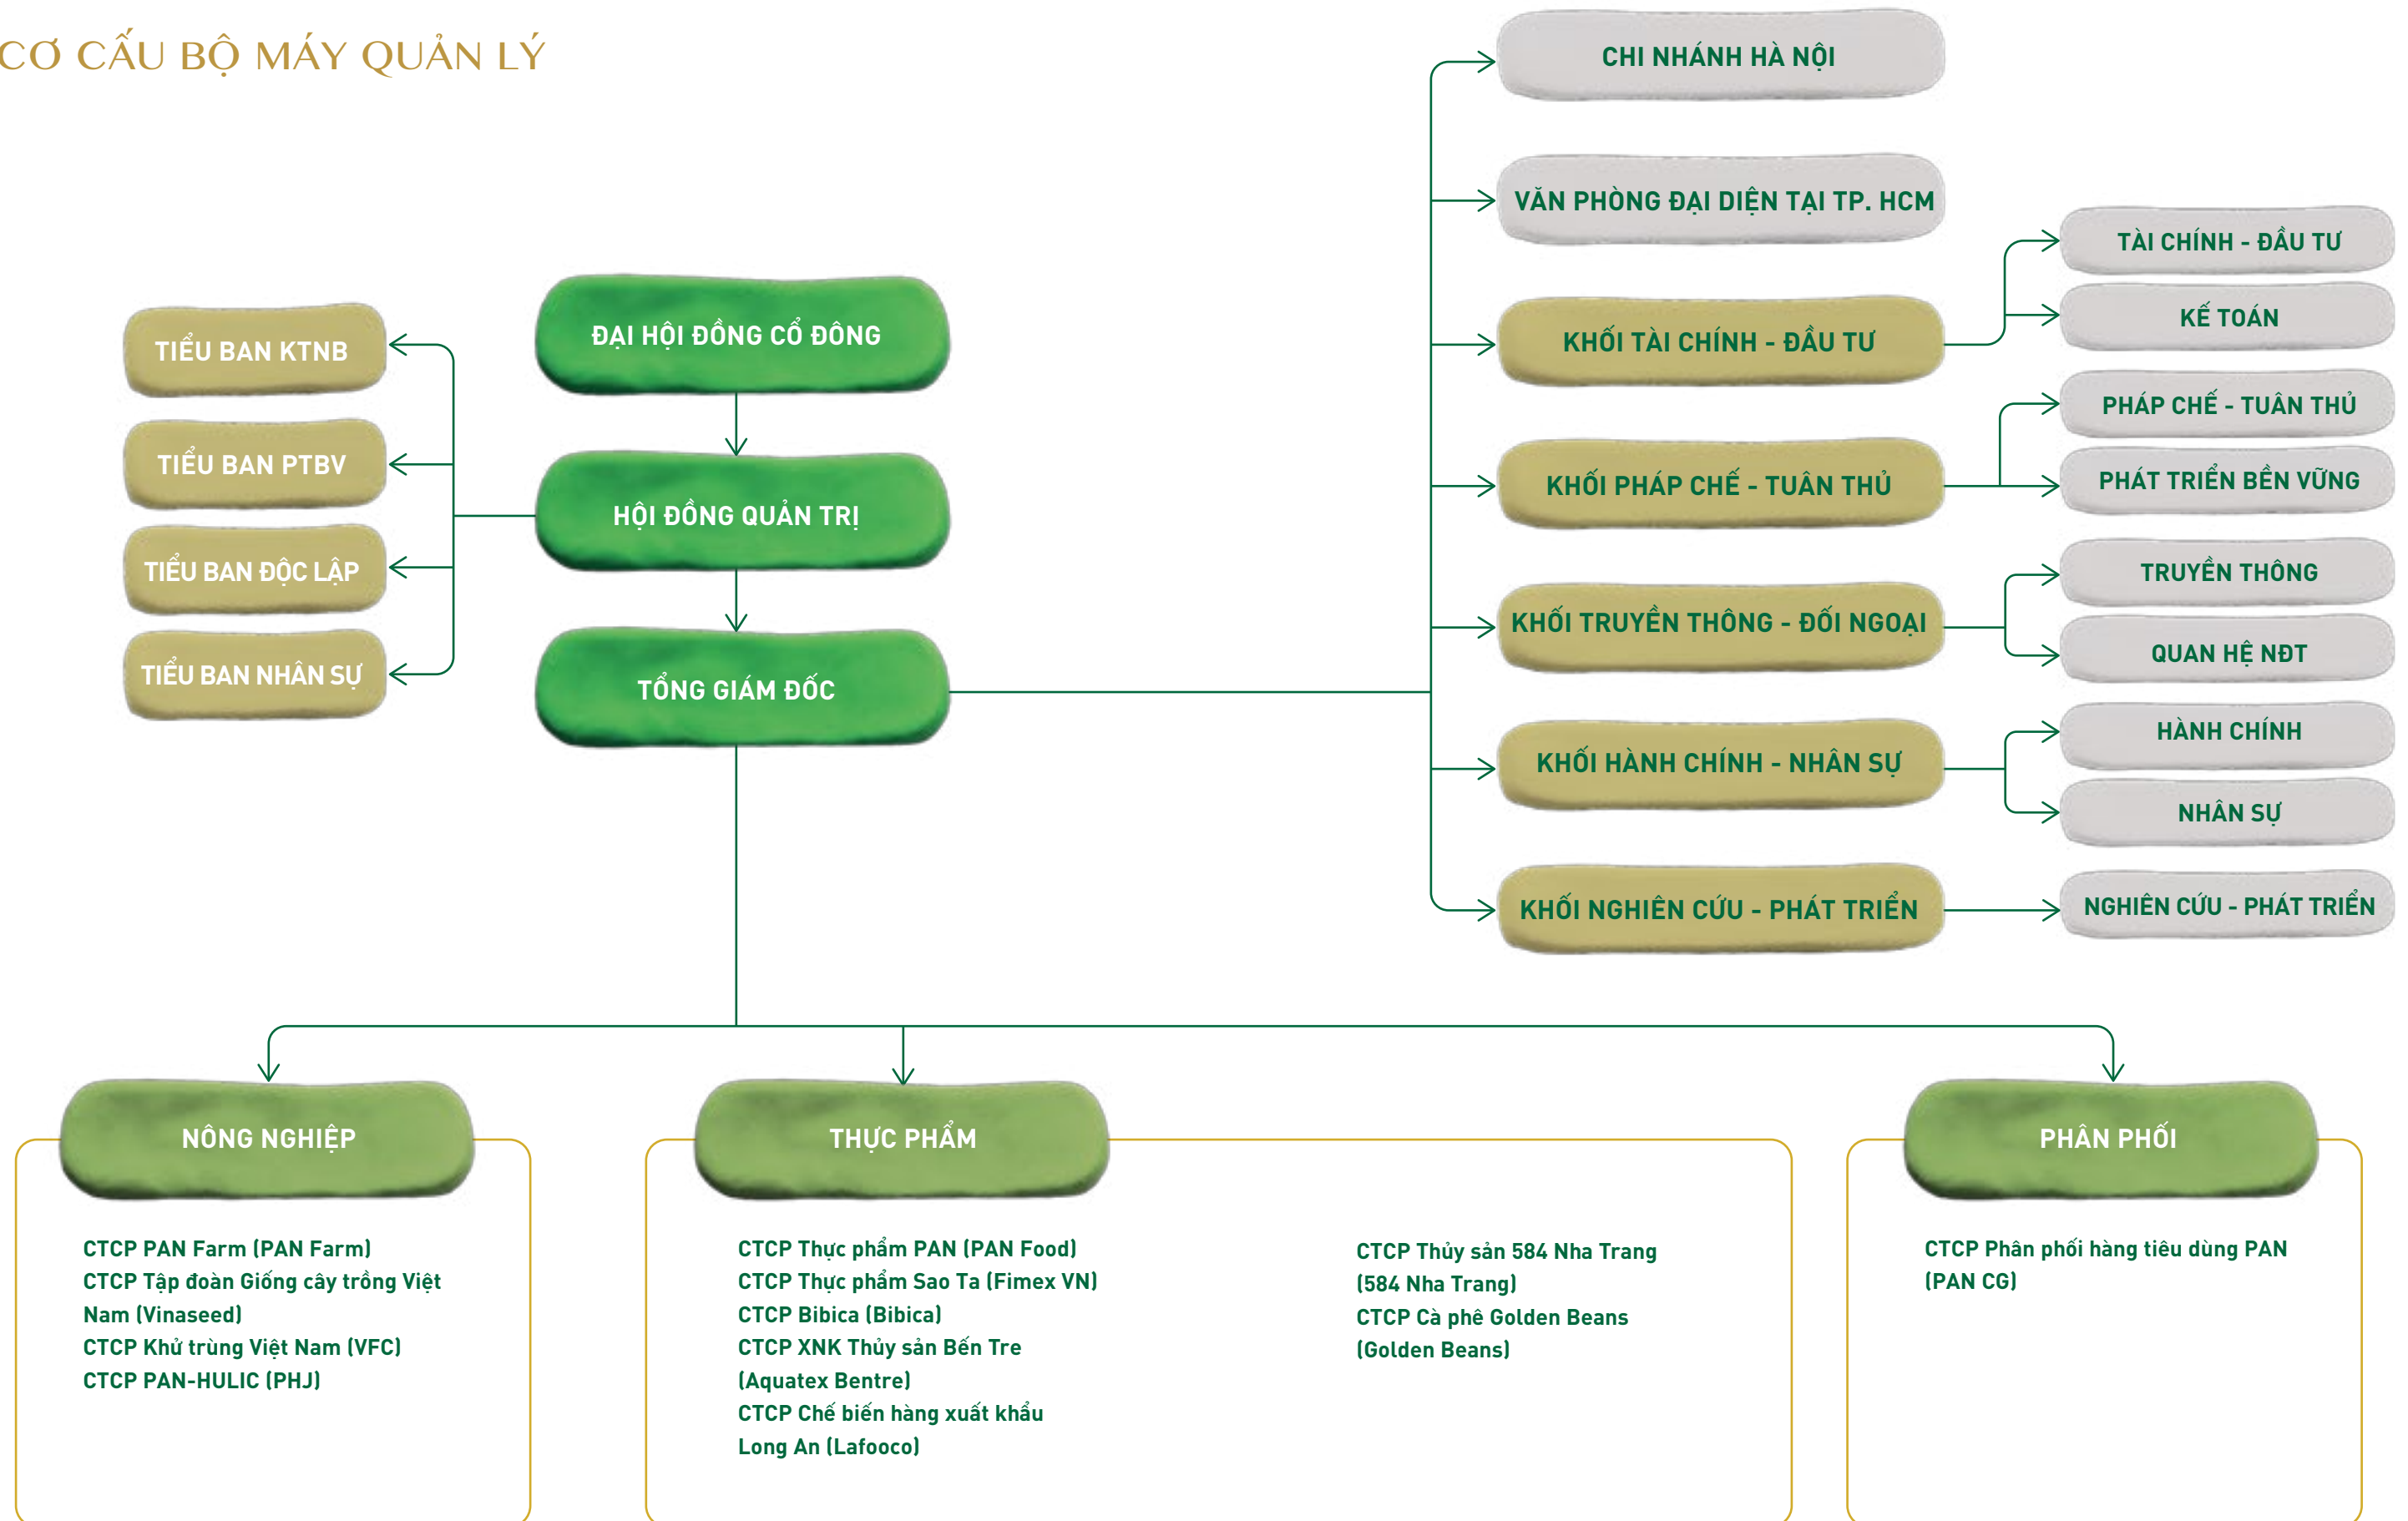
CƠ CẤU BỘ MÁY QUẢN LÝ

ĐẠI HỘI ĐỒNG CỔ ĐÔNG

HỘI ĐỒNG QUẢN TRỊ

TỔNG GIÁM ĐỐC

TIỂU BAN KTNB

TIỂU BAN PTBV

TIỂU BAN ĐỘC LẬP

TIỂU BAN NHÂN SỰ

CHI NHÁNH HÀ NỘI

VĂN PHÒNG ĐẠI DIỆN TẠI TP. HCM

KHỐI TÀI CHÍNH - ĐẦU TƯ

TÀI CHÍNH - ĐẦU TƯ

KẾ TOÁN

KHỐI PHÁP CHẾ - TUÂN THỦ

PHÁP CHẾ - TUÂN THỦ

PHÁT TRIỂN BỀN VỮNG

KHỐI TRUYỀN THÔNG - ĐỐI NGOẠI

TRUYỀN THÔNG

QUAN HỆ NĐT

KHỐI HÀNH CHÍNH - NHÂN SỰ

HÀNH CHÍNH

NHÂN SỰ

KHỐI NGHIÊN CỨU - PHÁT TRIỂN

NGHIÊN CỨU - PHÁT TRIỂN

NÔNG NGHIỆP

CTCP PAN Farm (PAN Farm)
CTCP Tập đoàn Giống cây trồng Việt Nam (Vinaseed)
CTCP Khử trùng Việt Nam (VFC)
CTCP PAN-HULIC (PHJ)

THỰC PHẨM

CTCP Thực phẩm PAN (PAN Food)
CTCP Thực phẩm Sao Ta (Fimex VN)
CTCP Bibica (Bibica)
CTCP XNK Thủy sản Bến Tre (Aquatex Bentre)
CTCP Chế biến hàng xuất khẩu Long An (Lafooco)

CTCP Thủy sản 584 Nha Trang (584 Nha Trang)
CTCP Cà phê Golden Beans (Golden Beans)

PHÂN PHỐI

CTCP Phân phối hàng tiêu dùng PAN (PAN CG)